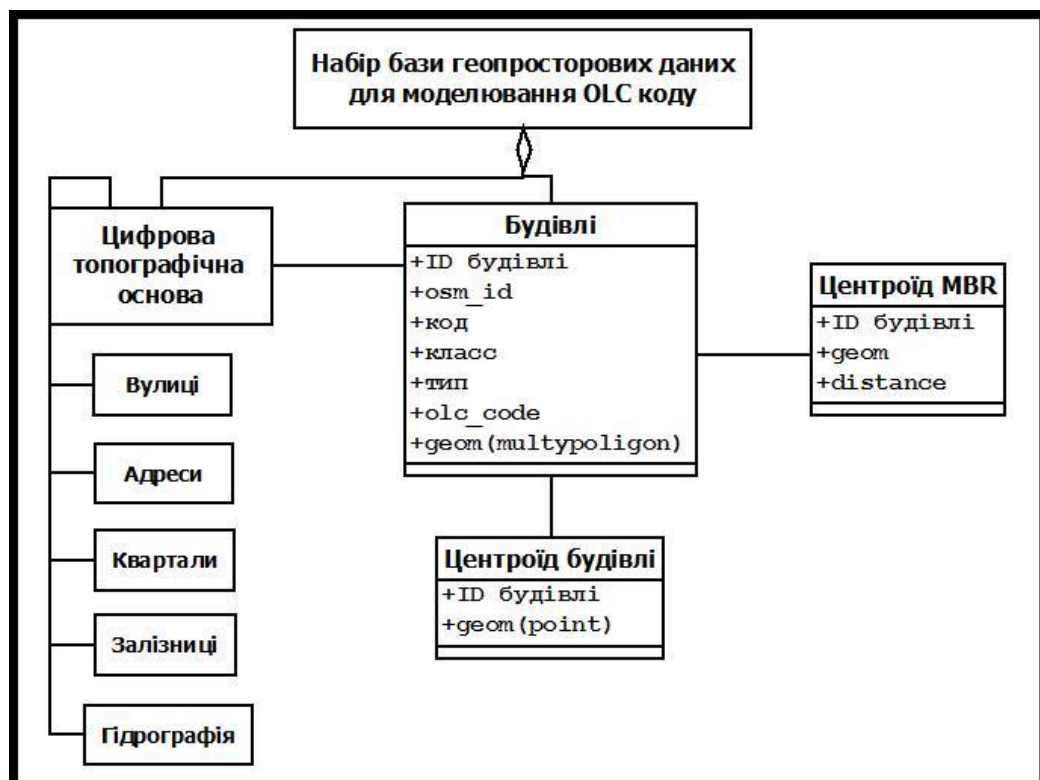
Набір бази геопросторових даних для моделювання OLC коду

Цифрова топографічна основа

Будівлі
+ID будівлі
+osm_id
+код
+класс
+тип
+olc_code
+geom(multypoligon)

Центроїд MBR
+ID будівлі
+geom
+distance

Вулиці

Адреси

Квартали

Залізниці

Гідрографія

Центроїд будівлі
+ID будівлі
+geom(point)